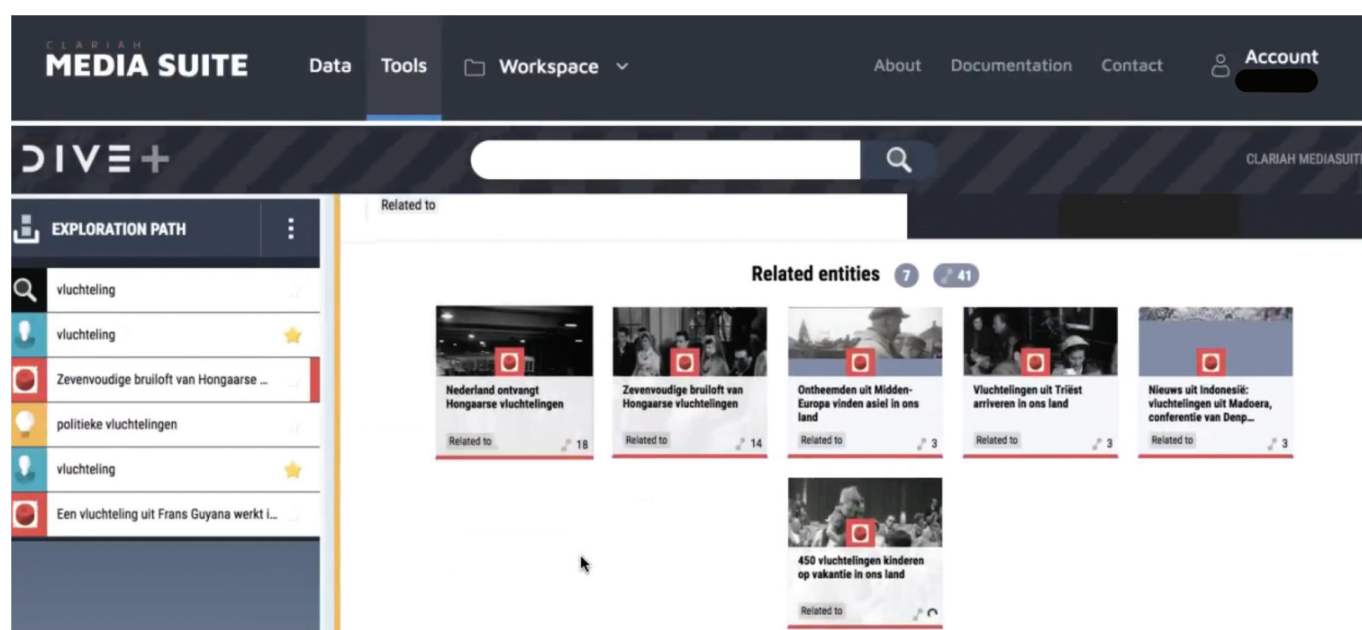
CLARIAH
MEDIA SUITE

Data Tools Workspace

About Documentation Contact Account

DIVE+

CLARIAH MEDIASUITE

EXPLORATION PATH

vluchteling

vluchteling

Zevenvoudige bruiloft van Hongaarse ...

politieke vluchtelingen

vluchteling

Een vluchteling uit Frans Guyana werkt i...

Related to

Related entities 7 41

Nederland ontvangt Hongaarse vluchtelingen
Related to 18

Zevenvoudige bruiloft van Hongaarse vluchtelingen
Related to 14

Ontheemden uit Midden-Europa vinden asiel in ons land
Related to 3

Vluchtelingen uit Triëst arriveren in ons land
Related to 3

Nieuws uit Indonesië: vluchtelingen uit Madoera, conferentie van Denp...
Related to 3

450 vluchtelingen kinderen op vakantie in ons land
Related to